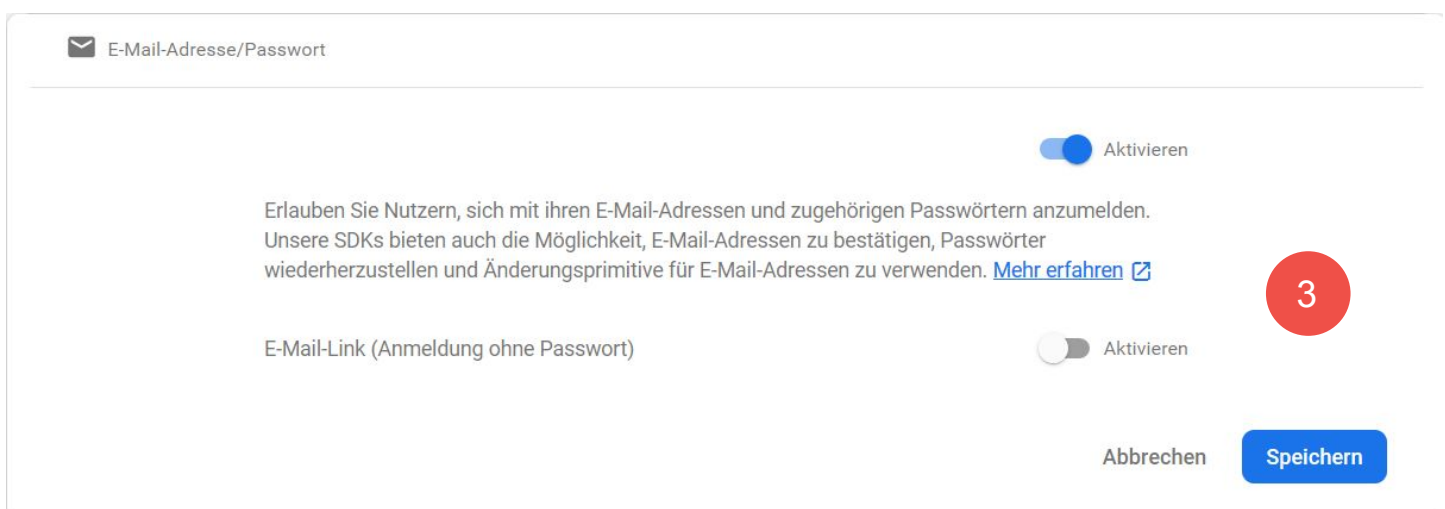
E-Mail-Adresse/Passwort

Aktivieren

Erlauben Sie Nutzern, sich mit ihren E-Mail-Adressen und zugehörigen Passwörtern anzumelden. Unsere SDKs bieten auch die Möglichkeit, E-Mail-Adressen zu bestätigen, Passwörter wiederherzustellen und Änderungsprimitive für E-Mail-Adressen zu verwenden. Mehr erfahren

3

E-Mail-Link (Anmeldung ohne Passwort)

Aktivieren

Abbrechen

Speichern